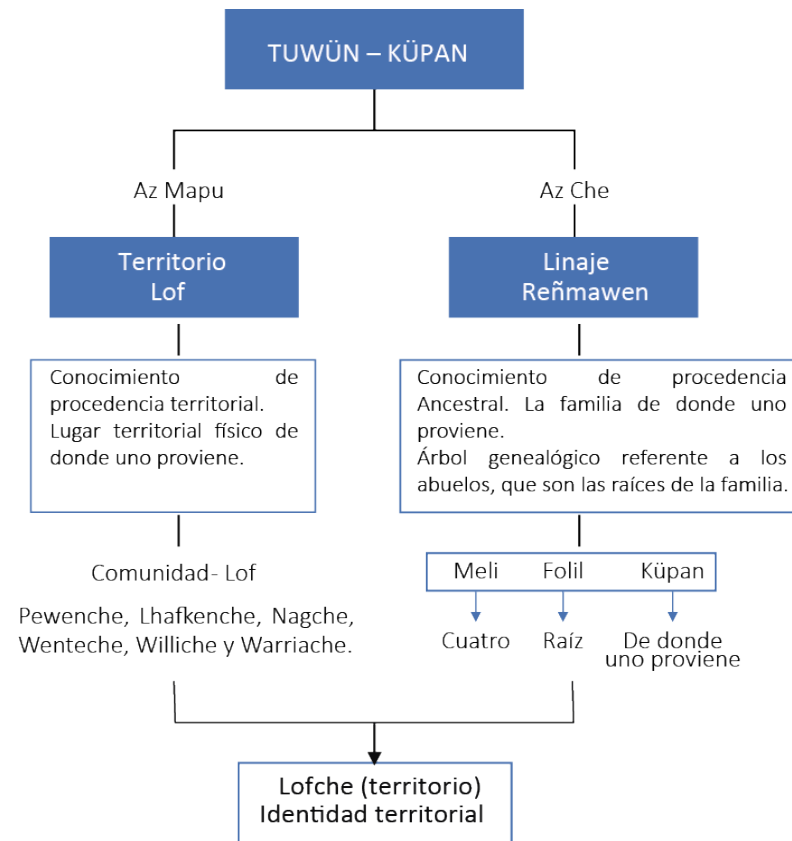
TUWÜN – KÜPAN

Az Mapu

Territorio
Lof

Conocimiento de procedencia territorial. Lugar territorial físico de donde uno proviene.

Comunidad- Lof

Pewenche, Lhafkenche, Nagche, Wenteche, Williche y Warriache.

Az Che

Linaje
Reñmawen

Conocimiento de procedencia Ancestral. La familia de donde uno proviene.
Árbol genealógico referente a los abuelos, que son las raíces de la familia.

| Meli | Folil | Küpan |
|---|---|---|
| Cuatro | Raíz | De donde uno proviene |

Lofche (territorio)
Identidad territorial